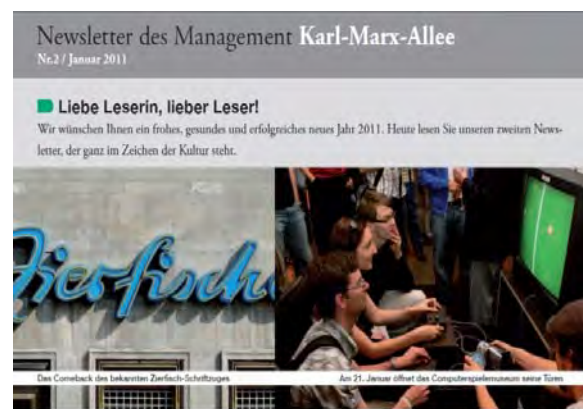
Newsletter des Management Karl-Marx-Allee
Nr.2 / Januar 2011

Liebe Leserin, lieber Leser!

Wir wünschen Ihnen ein frohes, gesundes und erfolgreiches neues Jahr 2011. Heute lesen Sie unseren zweiten Newsletter, der ganz im Zeichen der Kultur steht.

Zierfisch

Das Comeback des bekannten Zierfisch-Schriftzuges

Am 21. Januar öffnet das Computerspielemuseum seine Türen